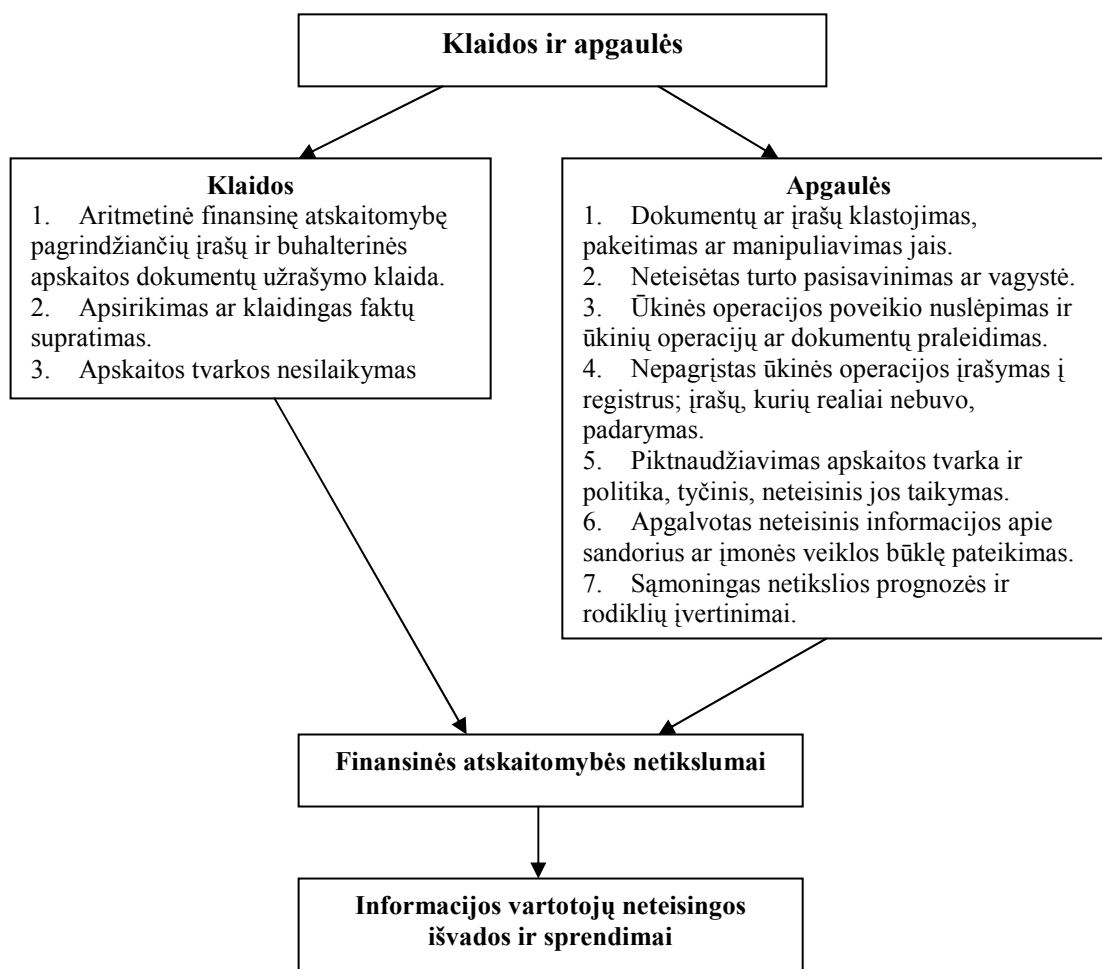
Klaidos ir apgaulės

Klaidos
1. Aritmetinė finansinę atskaitomybę pagrindžiančių įrašų ir buhalterinės apskaitos dokumentų užrašymo klaida.
2. Apsirikimas ar klaidingas faktų supratimas.
3. Apskaitos tvarkos nesilaikymas

Apgaulės
1. Dokumentų ar įrašų klastojimas, pakeitimas ar manipuliavimas jais.
2. Neteisėtas turto pasisavinimas ar vagystė.
3. Ūkinės operacijos poveikio nuslėpimas ir ūkinių operacijų ar dokumentų praleidimas.
4. Nepagrįstas ūkinės operacijos įrašymas į registrus; įrašų, kurių realiai nebuvo, padarymas.
5. Piktnaudžiavimas apskaitos tvarka ir politika, tyčinis, neteisinis jos taikymas.
6. Apgalvotas neteisinis informacijos apie sandorius ar įmonės veiklos būklę pateikimas.
7. Sąmoningas netikslios prognozės ir rodiklių įvertinimai.

Finansinės atskaitomybės netikslumai

Informacijos vartotojų neteisingos išvados ir sprendimai